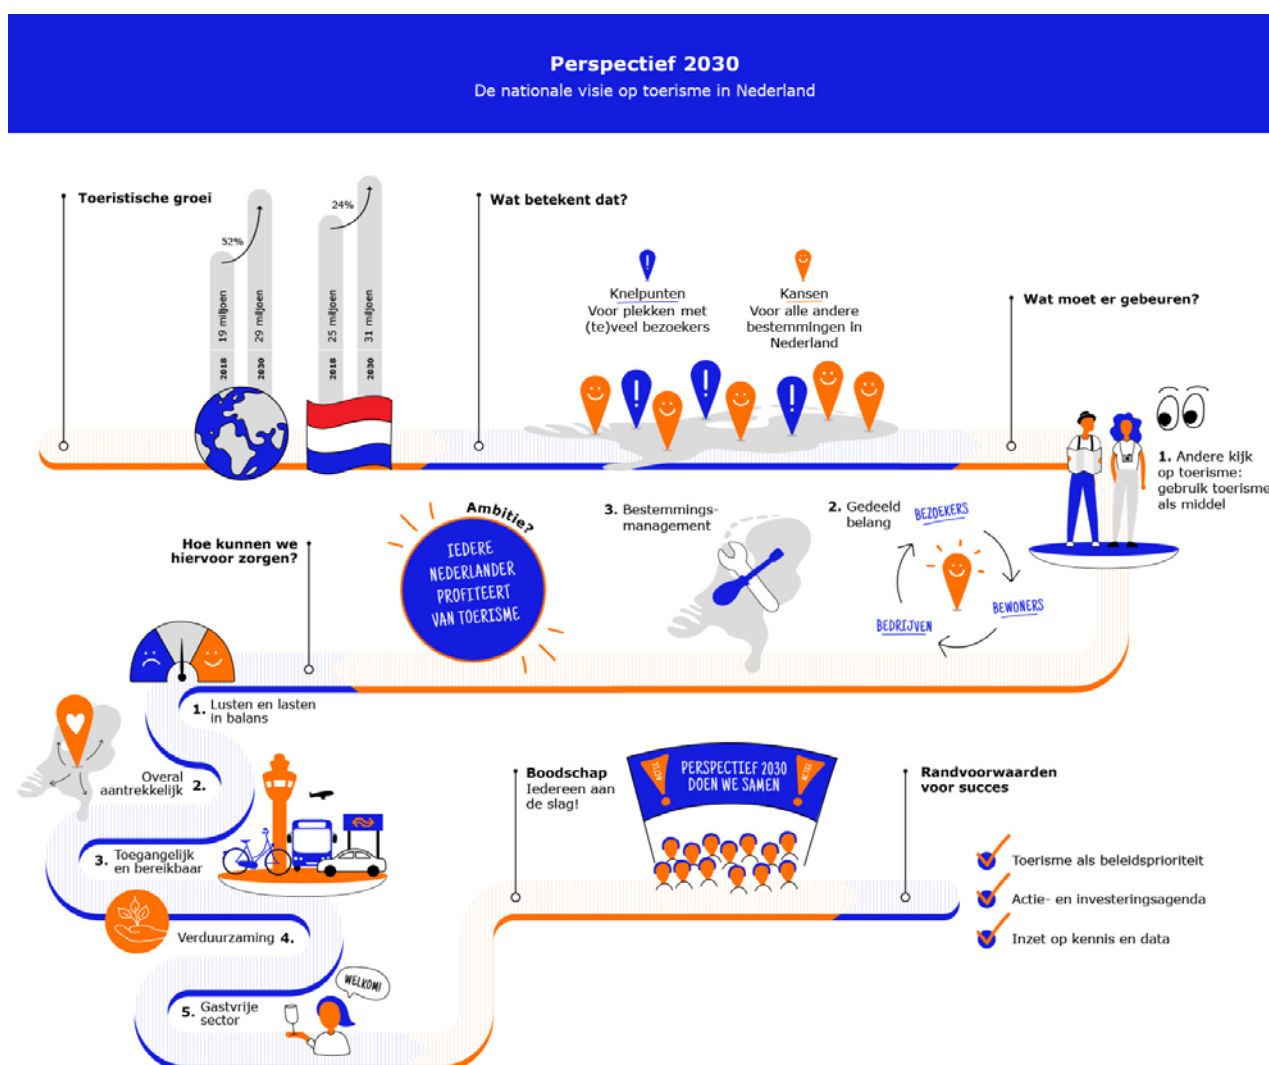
Perspectief 2030
De nationale visie op toerisme in Nederland

Toeristische groei

52%
19 miljoen 2018
29 miljoen 2030

24%
25 miljoen 2018
31 miljoen 2030

Wat betekent dat?

Knelpunten
Voor plekken met (te)veel bezoekers

Kansen
Voor alle andere bestemmingen in Nederland

Wat moet er gebeuren?

1. Andere kijk op toerisme: gebruik toerisme als middel

2. Gedeeld belang

BEZOEKERS
BEWONERS
BEDRIJVEN

3. Bestemmings-management

Ambitie?
IEDERE NEDERLANDER PROFITEERT VAN TOERISME

Hoe kunnen we hiervoor zorgen?

1. Lusten en lasten in balans

Overal aantrekkelijk 2.

3. Toegangelijk en bereikbaar

Verduurzaming 4.

5. Gastvrije sector

WELKOM!

Boodschap
Iedereen aan de slag!

PERSPECTIEF 2030 DOEN WE SAMEN
TEAM
ACTIE

Randvoorwaarden voor succes

Toerisme als beleidsprioriteit
Actie- en investeringsagenda
Inzet op kennis en data